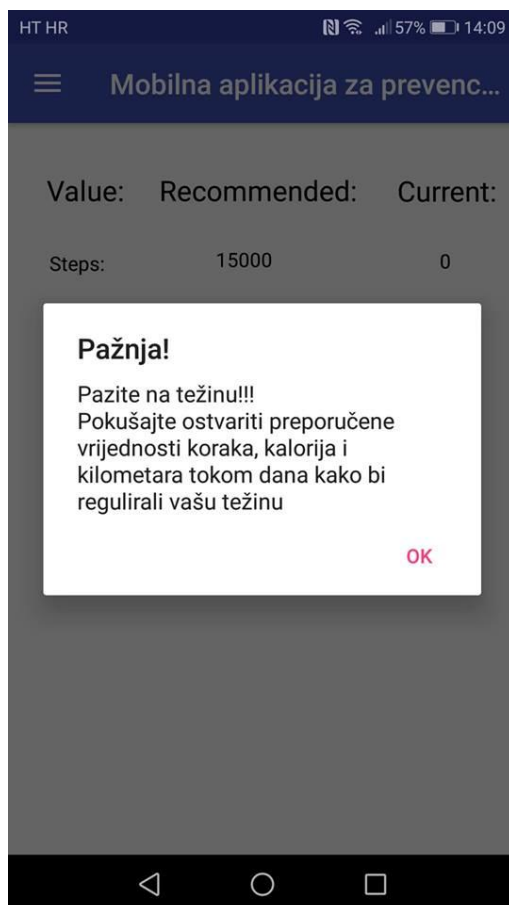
HT HR 57% 14:09

Mobilna aplikacija za prevenc...

Value: Recommended: Current:

Steps: 15000 0

Pažnja!

Pazite na težinu!!!
Pokušajte ostvariti preporučene vrijednosti koraka, kalorija i kilometara tokom dana kako bi regulirali vašu težinu

OK